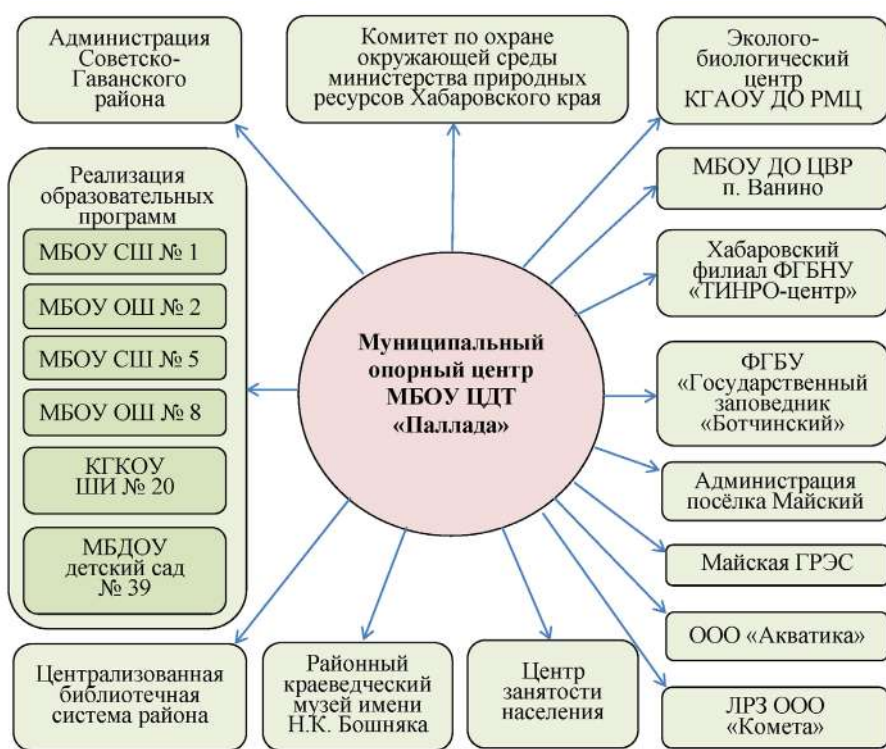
Администрация Советско-Гаванского района

Комитет по охране окружающей среды министерства природных ресурсов Хабаровского края

Эколого-биологический центр КГАОУ ДО РМЦ

Реализация образовательных программ

МБОУ СШ № 1

МБОУ ОШ № 2

МБОУ СШ № 5

МБОУ ОШ № 8

КГКОУ ШИ № 20

МБДОУ детский сад № 39

МБОУ ДО ЦВР п. Ванино

Хабаровский филиал ФГБНУ «ТИНРО-центр»

Муниципальный опорный центр МБОУ ЦДТ «Паллада»

ФГБУ «Государственный заповедник «Ботчинский»

Администрация посёлка Майский

Майская ГРЭС

ООО «Акватика»

Централизованная библиотечная система района

Районный краеведческий музей имени Н.К. Бошняка

Центр занятости населения

ЛРЗ ООО «Комета»